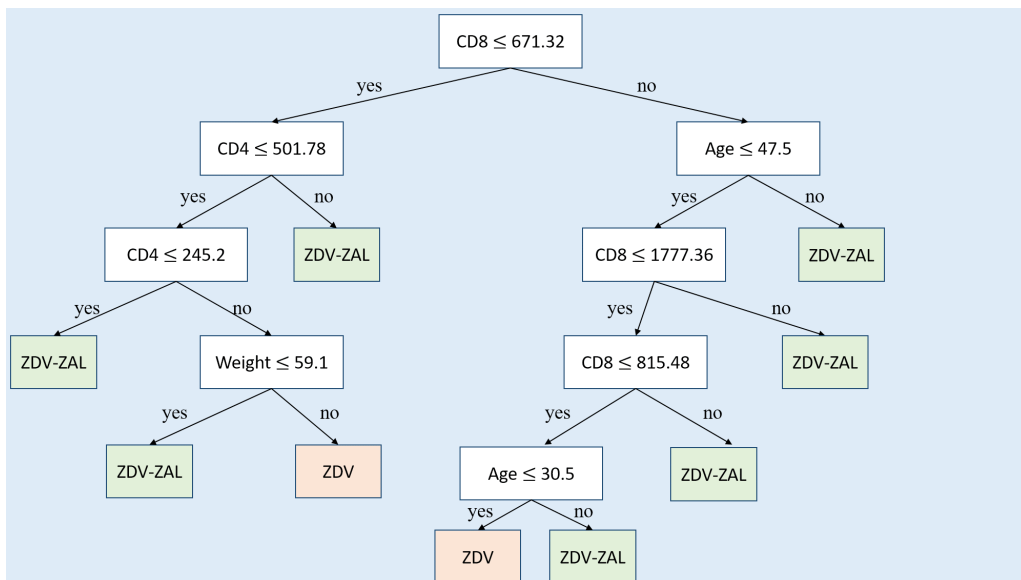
CD8 $\leq$ 671.32

yes

no

CD4 $\leq$ 501.78

Age $\leq$ 47.5

yes

no

yes

no

CD4 $\leq$ 245.2

ZDV-ZAL

CD8 $\leq$ 1777.36

ZDV-ZAL

yes

no

yes

no

ZDV-ZAL

Weight $\leq$ 59.1

CD8 $\leq$ 815.48

ZDV-ZAL

yes

no

yes

no

ZDV-ZAL

ZDV

Age $\leq$ 30.5

ZDV-ZAL

yes

no

ZDV

ZDV-ZAL